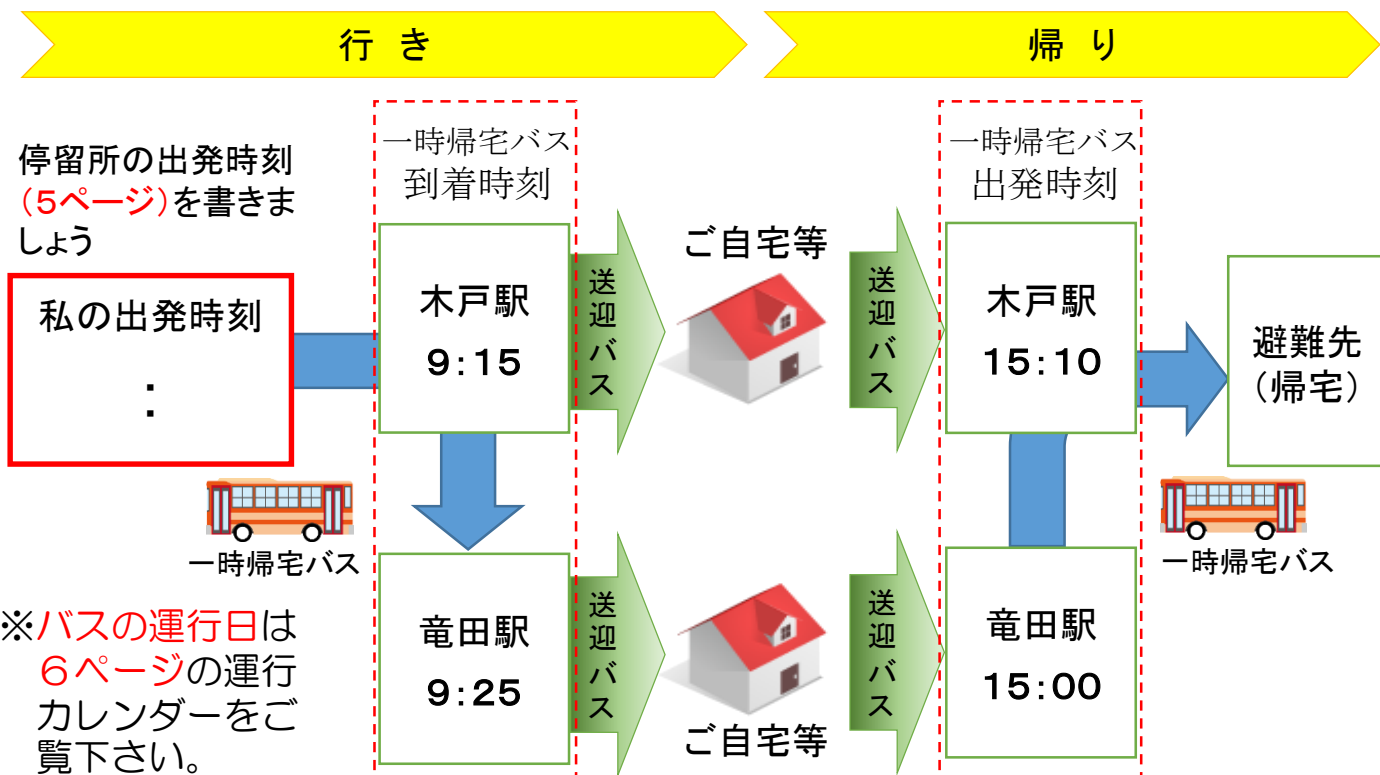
行き

帰り

停留所の出発時刻（5ページ）を書きましょう

私の出発時刻
：

一時帰宅バス

※バスの運行日は６ページの運行カレンダーをご覧下さい。

一時帰宅バス
到着時刻

木戸駅
9:15

竜田駅
9:25

送迎バス

ご自宅等

送迎バス

送迎バス

ご自宅等

送迎バス

一時帰宅バス
出発時刻

木戸駅
15:10

竜田駅
15:00

避難先
（帰宅）

一時帰宅バス